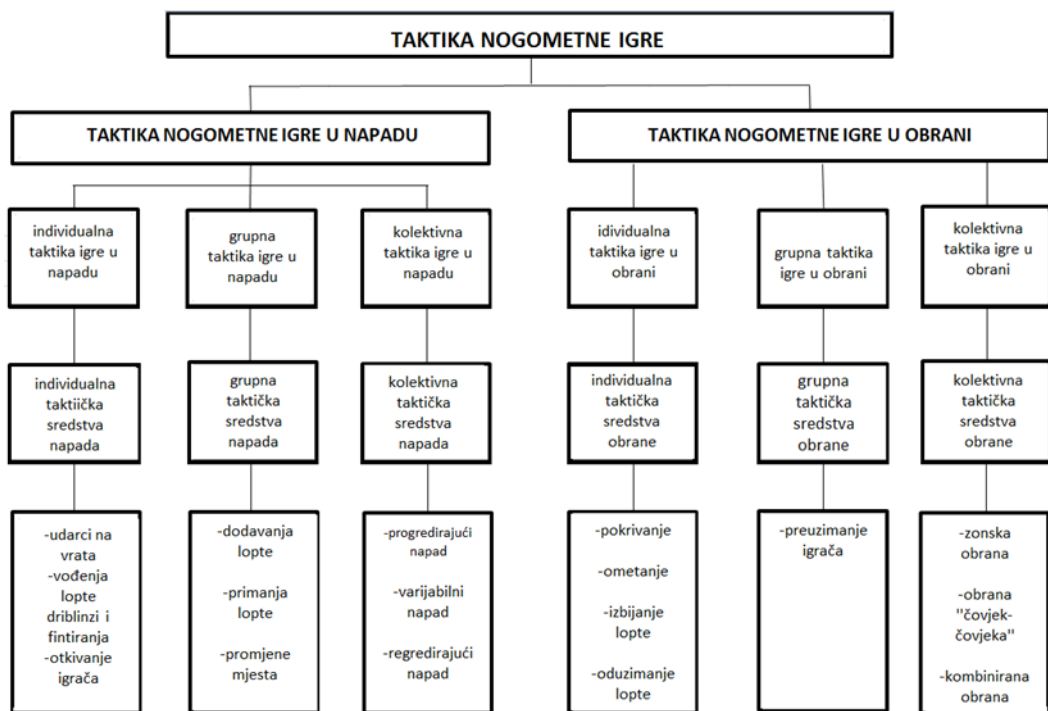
TAKTIKA NOGOMETNE IGRE

TAKTIKA NOGOMETNE IGRE U NAPADU

TAKTIKA NOGOMETNE IGRE U OBRANI

individualna taktika igre u napadu

individualna taktička sredstva napada

-udarci na vrata
-vođenja lopte driblinzi i fintiranja
-otkivanje igrača

grupna taktika igre u napadu

grupna taktička sredstva napada

-dodavanja lopte

-primanja lopte

-promjene mjesta

kolektivna taktika igre u napadu

kolektivna taktička sredstva napada

-progredirajući napad

-varijabilni napad

-regredirajući napad

individualna taktika igre u obrani

individualna taktička sredstva obrane

-pokrivanje

-ometanje

-izbijanje lopte

-oduzimanje lopte

grupna taktika igre u obrani

grupna taktička sredstva obrane

-preuzimanje igrača

kolektivna taktika igre u obrani

kolektivna taktička sredstva obrane

-zonska obrana

-obrana "čovjek-čovjeka"

-kombinirana obrana